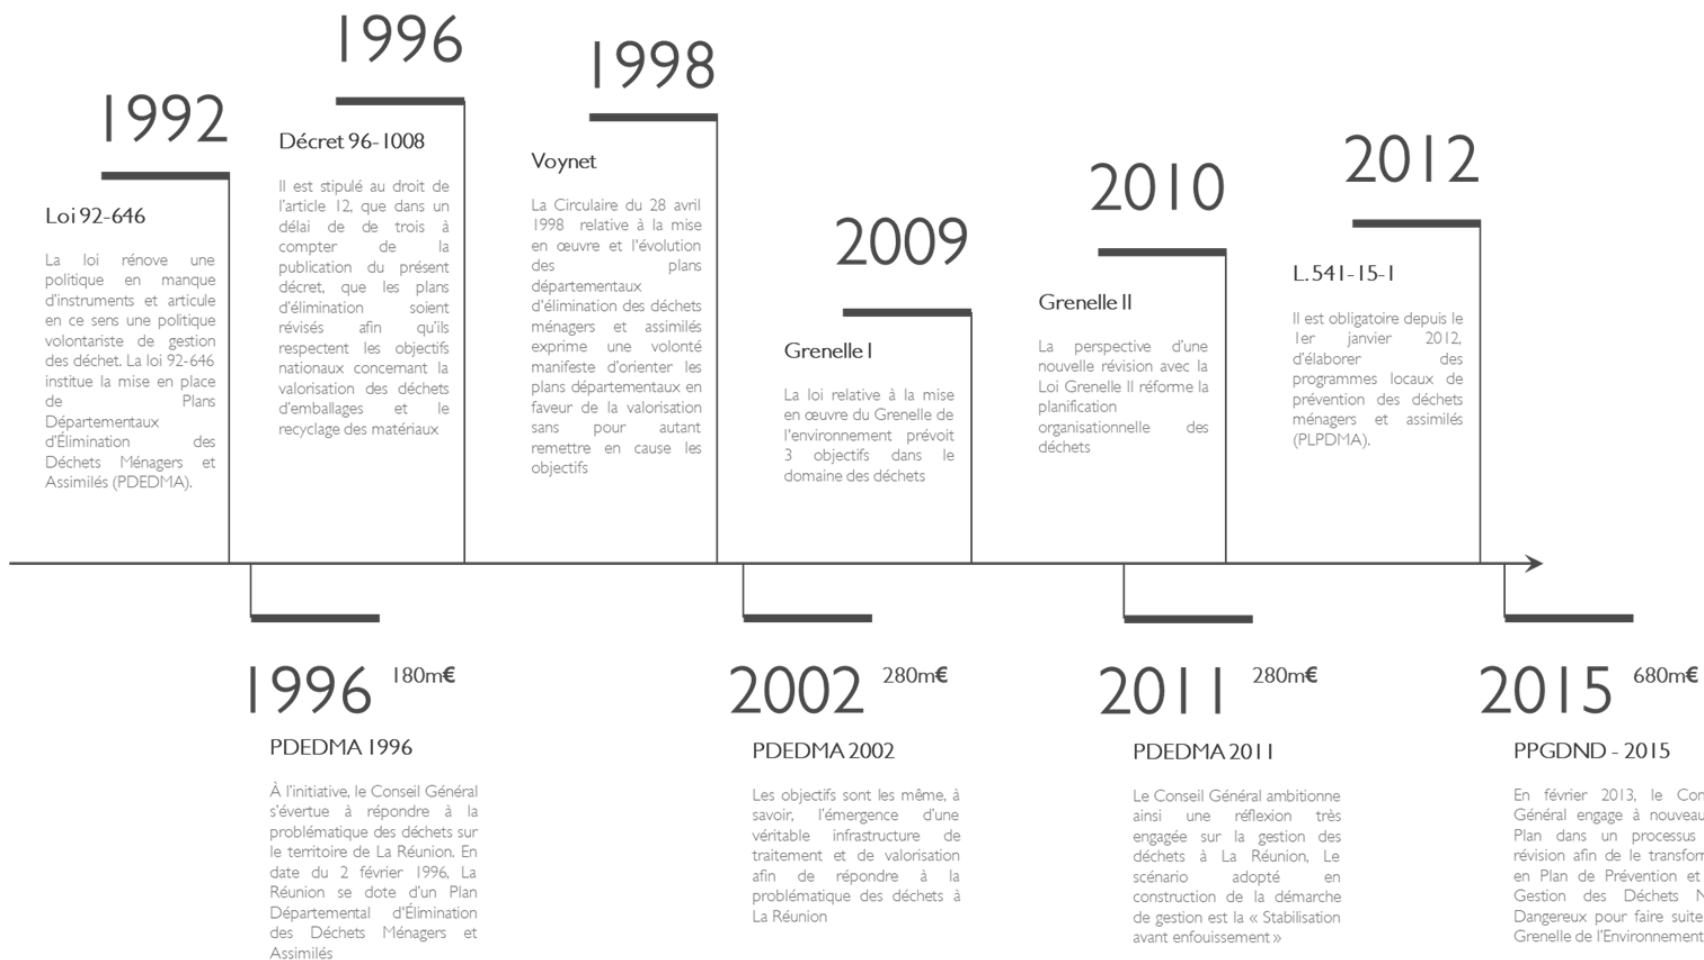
1992

Loi 92-646

La loi rénove une politique en manque d'instruments et articule en ce sens une politique volontariste de gestion des déchet. La loi 92-646 institue la mise en place de Plans Départementaux d'Élimination des Déchets Ménagers et Assimilés (PDEDMA).

1996

Décret 96-1008

Il est stipulé au droit de l'article 12, que dans un délai de de trois à compter de la publication du présent décret, que les plans d'élimination soient révisés afin qu'ils respectent les objectifs nationaux concernant la valorisation des déchets d'emballages et le recyclage des matériaux

1998

Voynet

La Circulaire du 28 avril 1998 relative à la mise en œuvre et l'évolution des plans départementaux d'élimination des déchets ménagers et assimilés exprime une volonté manifeste d'orienter les plans départementaux en faveur de la valorisation sans pour autant remettre en cause les objectifs

2009

Grenelle I

La loi relative à la mise en œuvre du Grenelle de l'environnement prévoit 3 objectifs dans le domaine des déchets

2010

Grenelle II

La perspective d'une nouvelle révision avec la Loi Grenelle II réforme la planification organisationnelle des déchets

2012

L.541-15-1

Il est obligatoire depuis le 1er janvier 2012, d'élaborer des programmes locaux de prévention des déchets ménagers et assimilés (PLPDMA).

1996 180m€

PDEDMA 1996

À l'initiative, le Conseil Général s'évertue à répondre à la problématique des déchets sur le territoire de La Réunion. En date du 2 février 1996, La Réunion se dote d'un Plan Départemental d'Élimination des Déchets Ménagers et Assimilés

2002 280m€

PDEDMA 2002

Les objectifs sont les même, à savoir, l'émergence d'une véritable infrastructure de traitement et de valorisation afin de répondre à la problématique des déchets à La Réunion

2011 280m€

PDEDMA 2011

Le Conseil Général ambitionne ainsi une réflexion très engagée sur la gestion des déchets à La Réunion, Le scénario adopté en construction de la démarche de gestion est la « Stabilisation avant enfouissement »

2015 680m€

PPGDND - 2015

En février 2013, le Con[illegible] Général engage à nouveau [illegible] Plan dans un processus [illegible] révision afin de le transfor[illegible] en Plan de Prévention et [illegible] Gestion des Déchets N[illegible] Dangereux pour faire suite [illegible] Grenelle de l'Environnement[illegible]